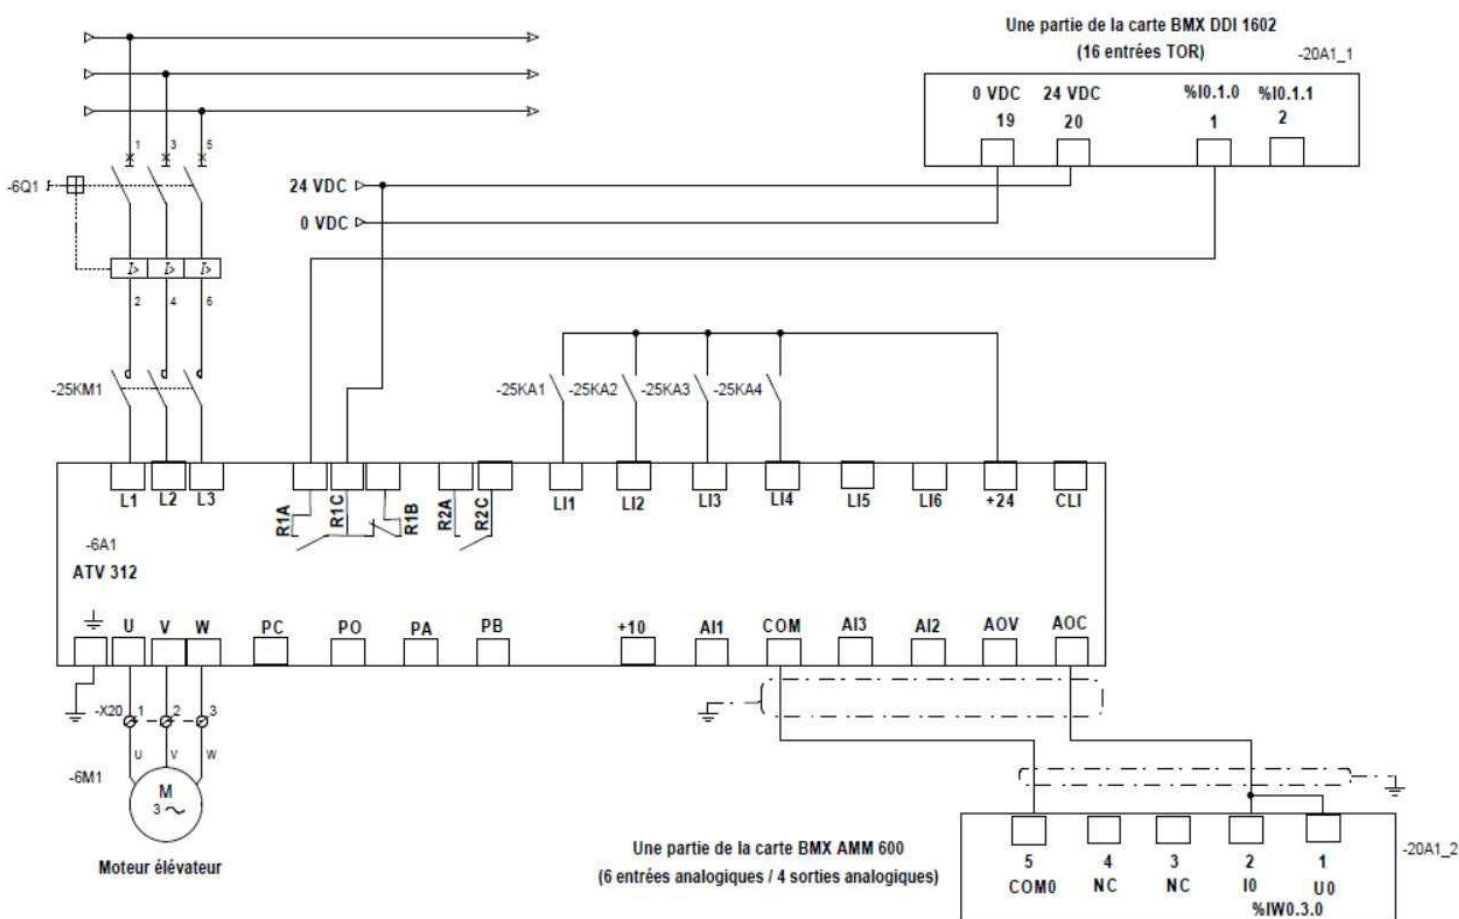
Une partie de la carte BMX DDI 1602
(16 entrées TOR)
-20A1_1

0 VDC 24 VDC %I0.1.0 %I0.1.1
19 20 1 2

1 3 5

-6Q1

24 VDC
0 VDC

2 4 6

-25KM1

-25KA1 -25KA2 -25KA3 -25KA4

L1 L2 L3 R1A R1C R1B R2A R2C LI1 LI2 LI3 LI4 LI5 LI6 +24 CLI

-6A1
ATV 312

U V W PC PO PA PB +10 AI1 COM AI3 AI2 AOV AOC

-X20 1 2 3
U V W

-6M1
M
3 ~

Moteur élévateur

Une partie de la carte BMX AMM 600
(6 entrées analogiques / 4 sorties analogiques)

-20A1_2

5 4 3 2 1
COM0 NC NC I0 U0
%IW0.3.0